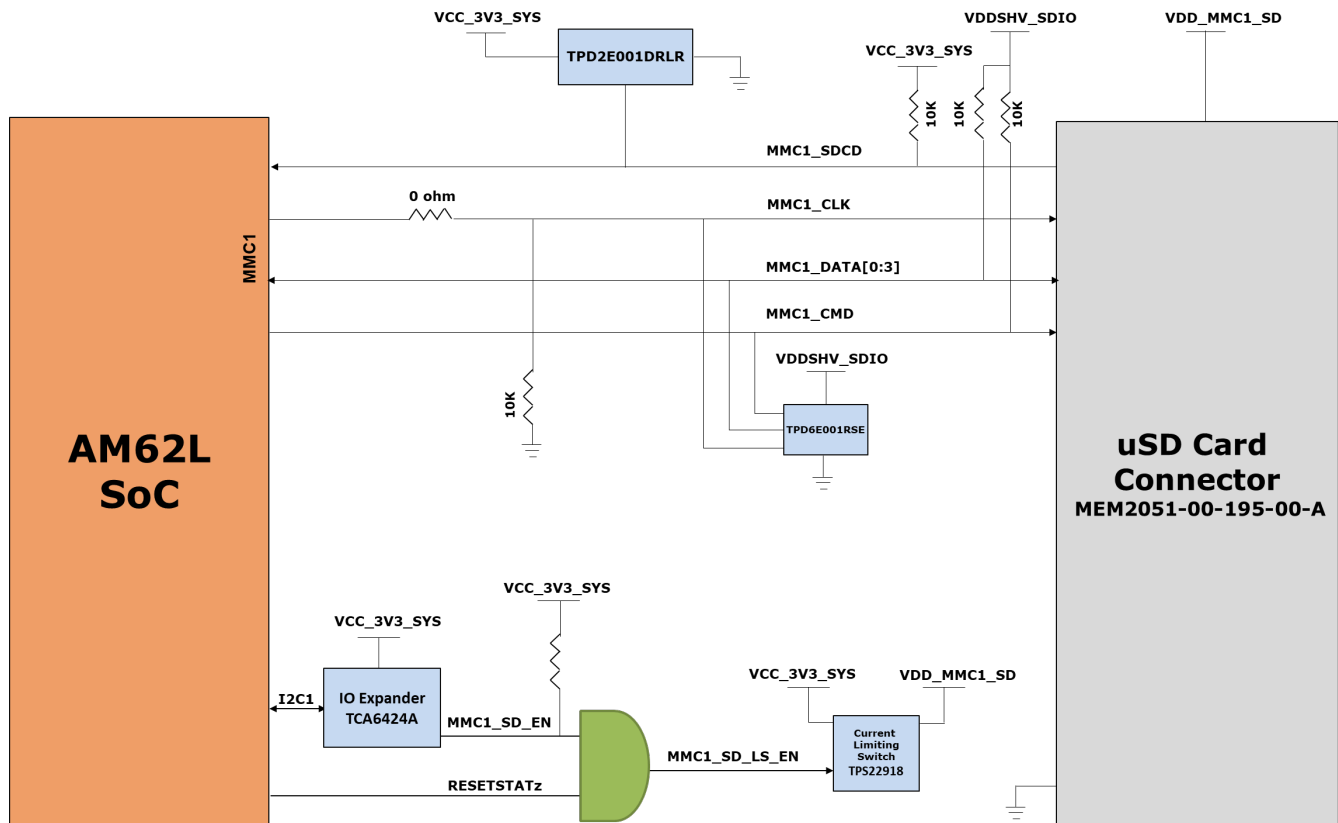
VCC_3V3_SYS
TPD2E001DRLR
VDDSHV_SDIO
VDD_MMC1_SD
VCC_3V3_SYS
10K
10K
10K
MMC1_SDCD
0 ohm
MMC1_CLK
MMC1
MMC1_DATA[0:3]
MMC1_CMD
VDDSHV_SDIO
10K
TPD6E001RSE
AM62L SoC
uSD Card Connector
MEM2051-00-195-00-A
VCC_3V3_SYS
VCC_3V3_SYS
VCC_3V3_SYS
VDD_MMC1_SD
I2C1
IO Expander
TCA6424A
MMC1_SD_EN
MMC1_SD_LS_EN
Current Limiting Switch
TPS22918
RESETSTATz